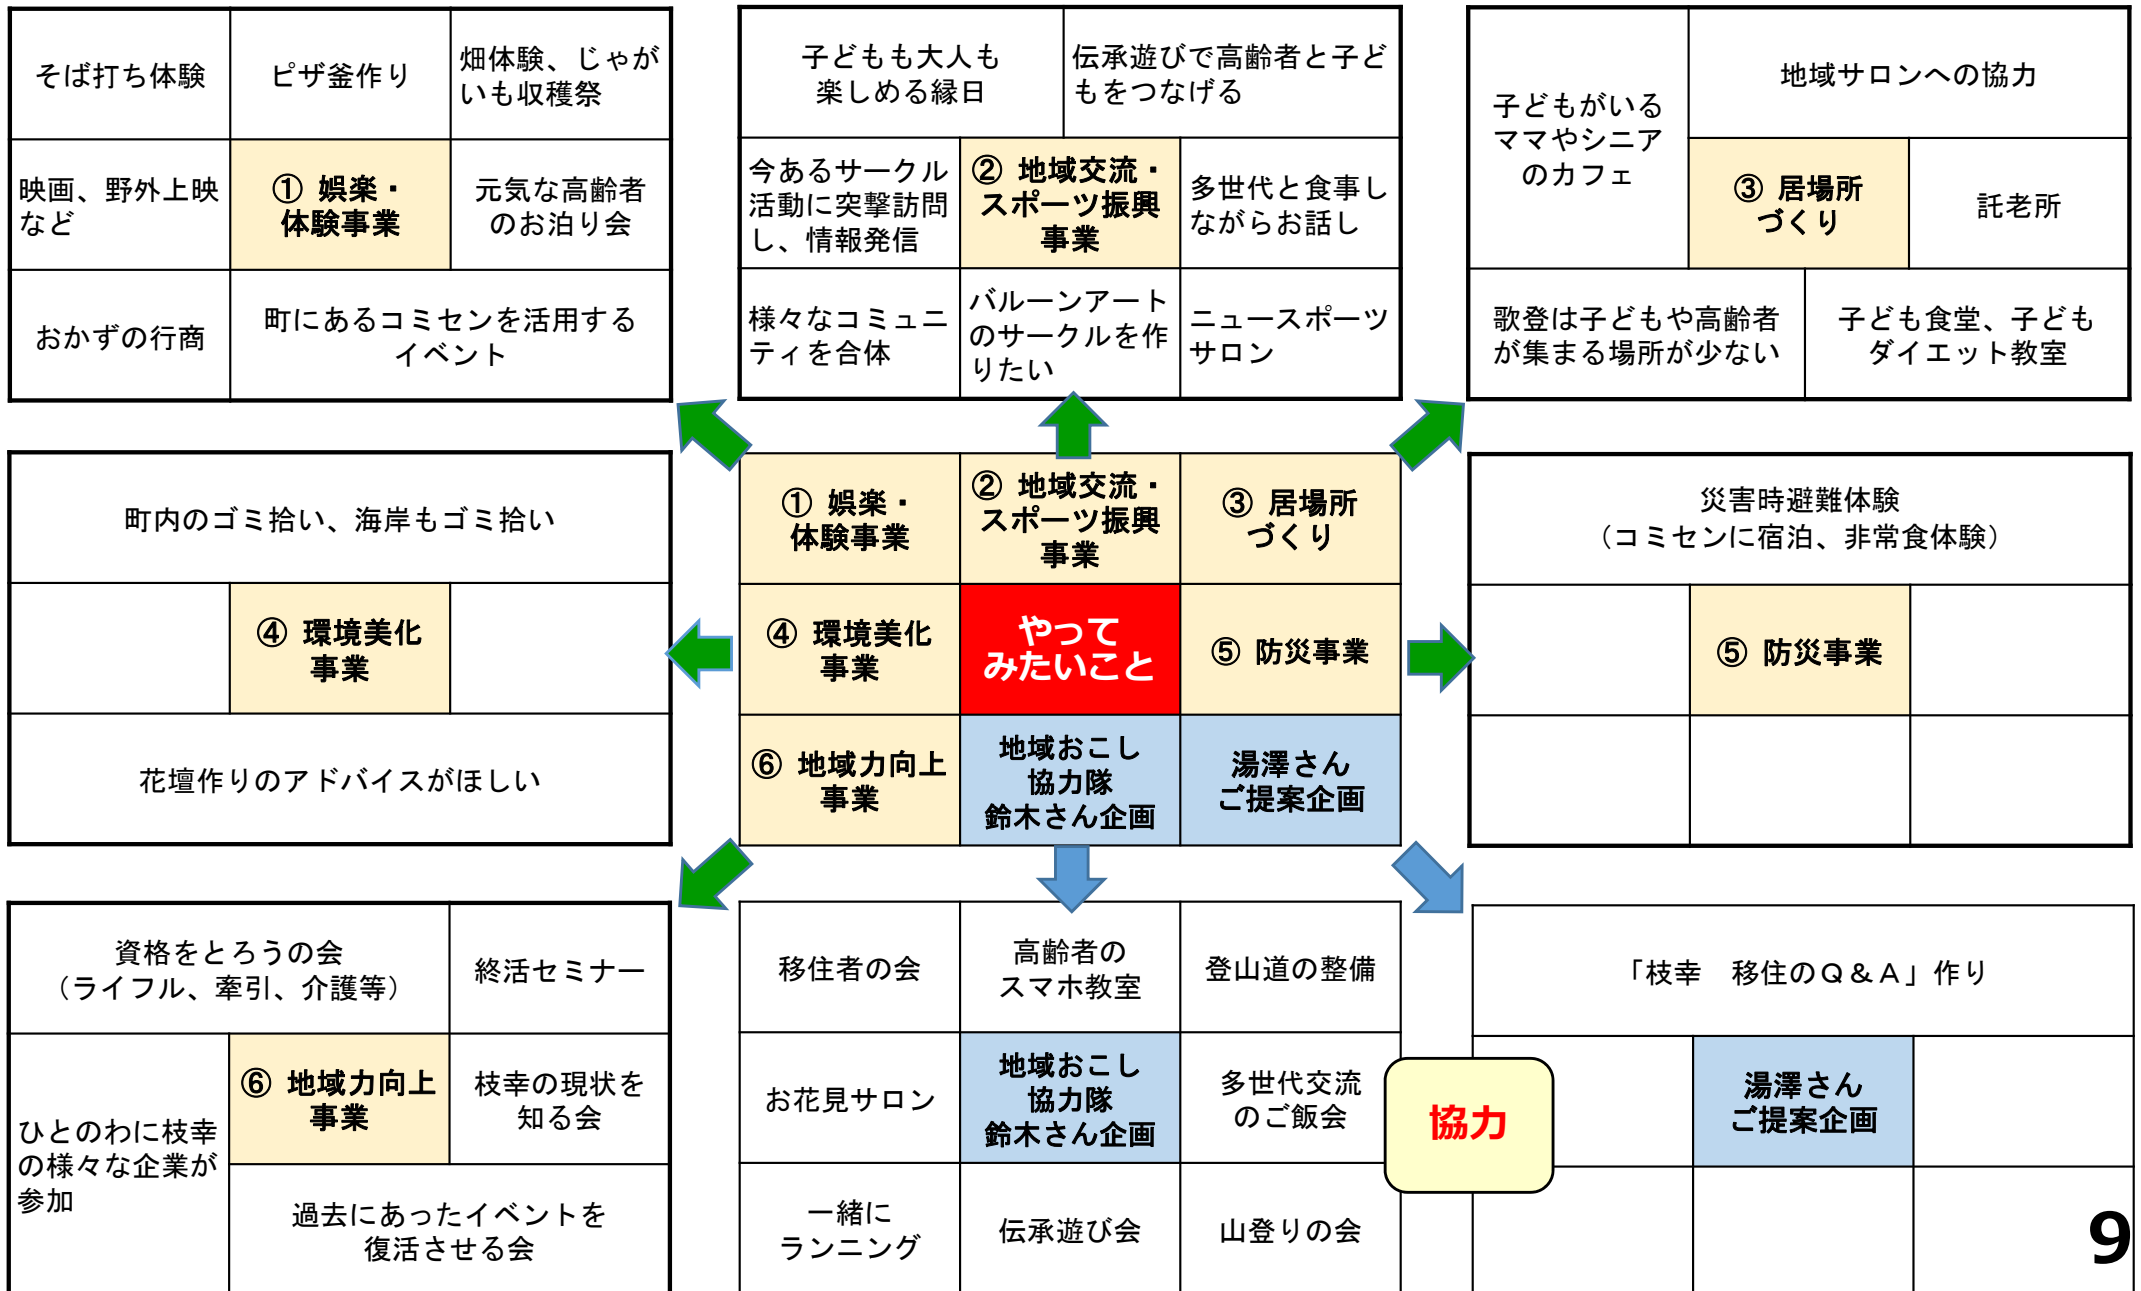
| そば打ち体験 | ピザ釜作り | 畑体験、じゃがいも収穫祭 |
|---|---|---|
| 映画、野外上映など | ① 娯楽・体験事業 | 元気な高齢者のお泊り会 |
| おかずの行商 | 町にあるコミセンを活用するイベント | |

| 子どもも大人も楽しめる縁日 | 伝承遊びで高齢者と子どもをつなげる | |
|---|---|---|
| 今あるサークル活動に突撃訪問し、情報発信 | ② 地域交流・スポーツ振興事業 | 多世代と食事しながらお話し |
| 様々なコミュニティを合体 | バルーンアートのサークルを作りたい | ニュースポーツサロン |

| 子どもがいるママやシニアのカフェ | 地域サロンへの協力 | |
|---|---|---|
| | ③ 居場所づくり | 託老所 |
| 歌登は子どもや高齢者が集まる場所が少ない | 子ども食堂、子どもダイエット教室 | |

| 町内のゴミ拾い、海岸もゴミ拾い | | |
|---|---|---|
| | ④ 環境美化事業 | |
| 花壇作りのアドバイスがほしい | | |

| ① 娯楽・体験事業 | ② 地域交流・スポーツ振興事業 | ③ 居場所づくり |
|---|---|---|
| ④ 環境美化事業 | やってみたいこと | ⑤ 防災事業 |
| ⑥ 地域力向上事業 | 地域おこし協力隊鈴木さん企画 | 湯澤さんご提案企画 |

| 災害時避難体験（コミセンに宿泊、非常食体験） | | |
|---|---|---|
| | ⑤ 防災事業 | |
| | | |

| 資格をとろうの会（ライフル、牽引、介護等） | | 終活セミナー |
|---|---|---|
| ひとのわに枝幸の様々な企業が参加 | ⑥ 地域力向上事業 | 枝幸の現状を知る会 |
| | 過去にあったイベントを復活させる会 | |

| 移住者の会 | 高齢者のスマホ教室 | 登山道の整備 |
|---|---|---|
| お花見サロン | 地域おこし協力隊鈴木さん企画 | 多世代交流のご飯会 |
| 一緒にランニング | 伝承遊び会 | 山登りの会 |

協力

| 「枝幸　移住のＱ＆Ａ」作り | | |
|---|---|---|
| | 湯澤さんご提案企画 | |
| | | |

9